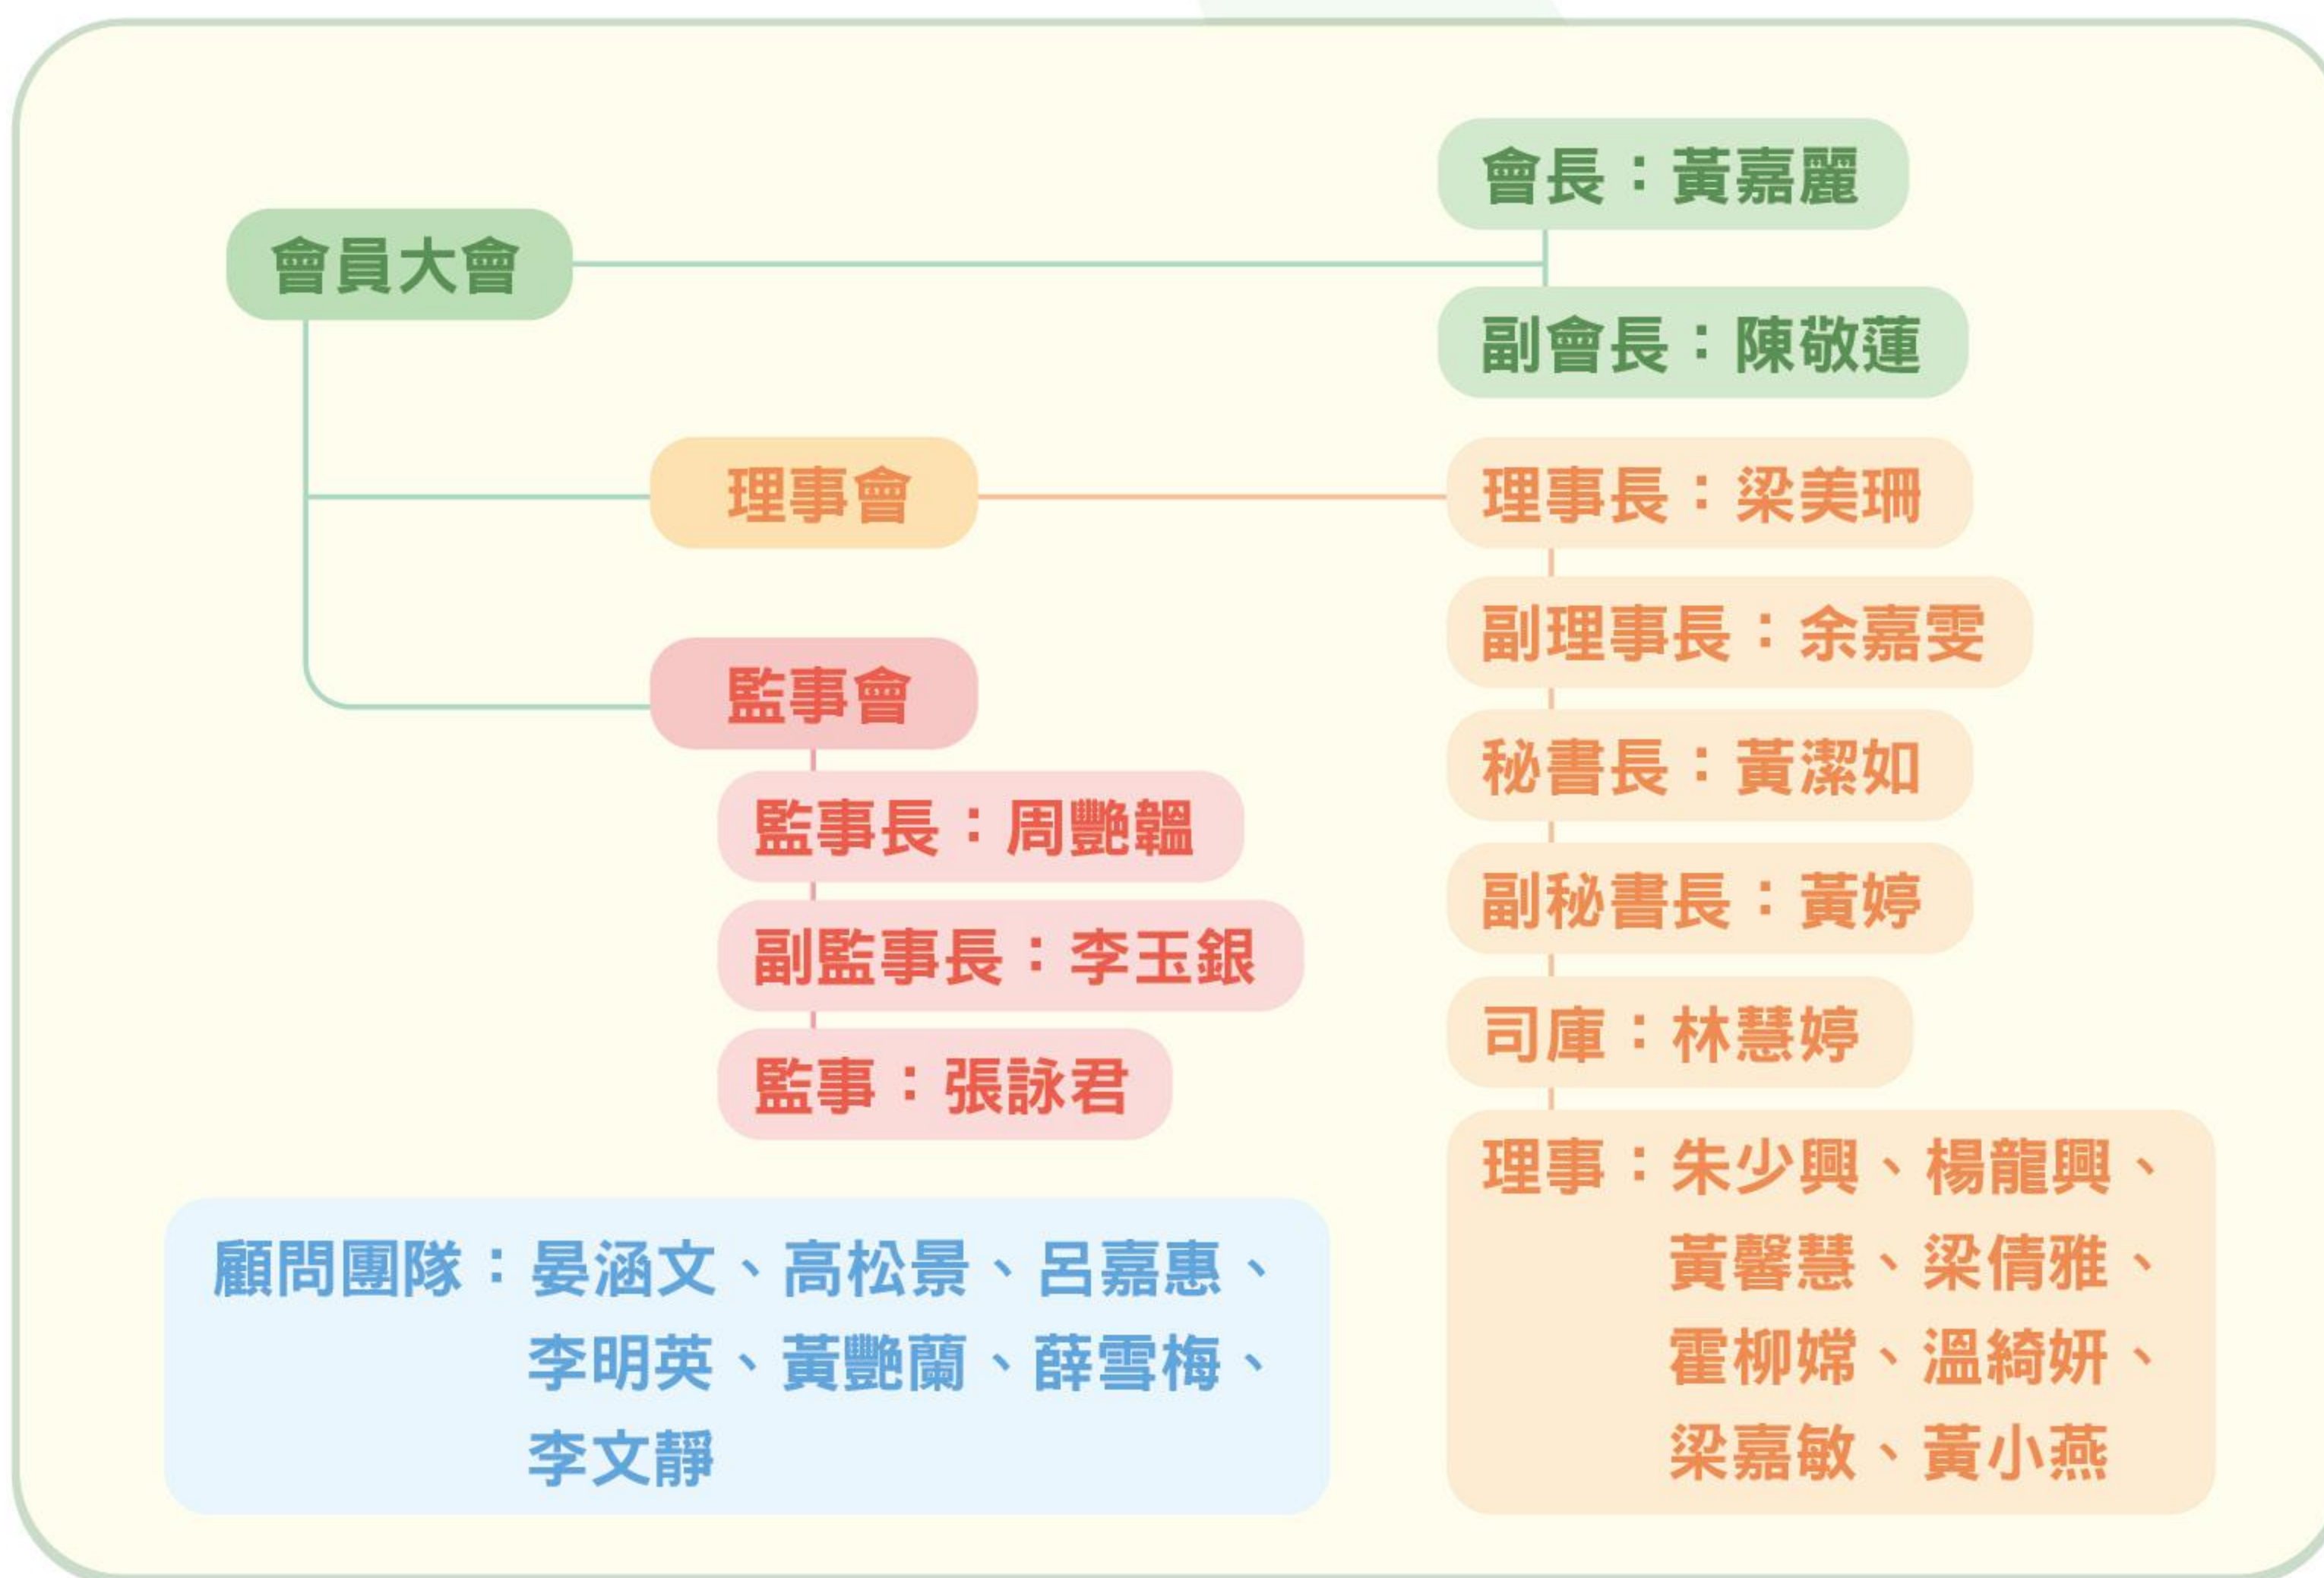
會員大會

會長：黃嘉麗

副會長：陳敬蓮

理事會

理事長：梁美珊

副理事長：余嘉雯

秘書長：黃潔如

副秘書長：黃婷

司庫：林慧婷

理事：朱少興、楊龍興、黃馨慧、梁倩雅、霍柳嫦、溫綺妍、梁嘉敏、黃小燕

監事會

監事長：周艷韞

副監事長：李玉銀

監事：張詠君

顧問團隊：晏涵文、高松景、呂嘉惠、李明英、黃艷蘭、薛雪梅、李文靜